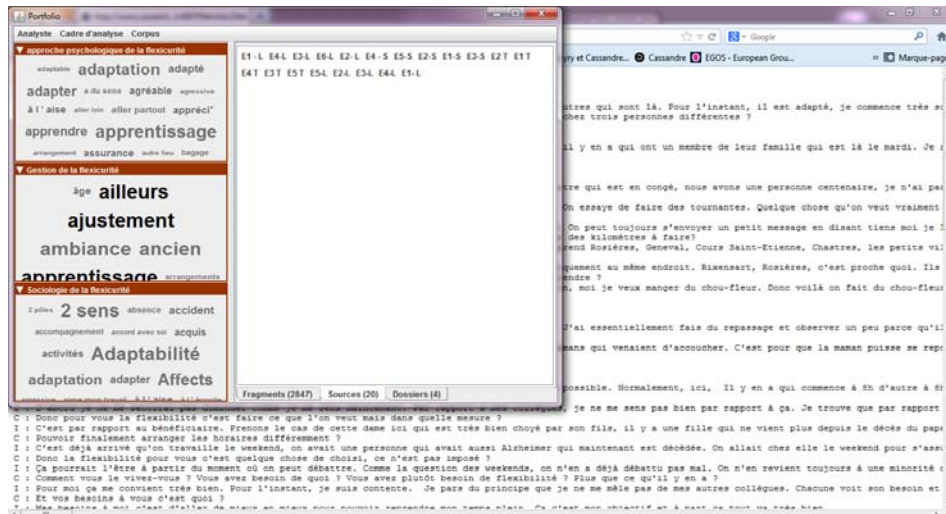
Portfolio

Analyste Cadre d'analyse Corpus

▼ approche psychologique de la flexicurité

adaptable adaptation adapté adapter à du sens agréable agressive à l'aise aller loin aller partout appréci' apprendre apprentissage arrangement assurance autre lieu bagage

▼ Gestion de la flexicurité

âge ailleurs ajustement ambiance ancien apprentissage arrangements

▼ Sociologie de la flexicurité

2 piliers 2 sens absence accident accompagnement accord avec soi acquis activités Adaptabilité adaptation adapter Affects

E1-L E4-L E3-L E6-L E2-L E4-S E5-S E2-S E1-S E3-S E2T E1T E4T E3T E5T E5-L E2-L E3-L E4-L E1-L

Fragments (2847) Sources (20) Dossiers (4)

Google

ry et Cassandre... Cassandre EGOS - European Grou... Marque-pag

utres qui sont là. Pour l'instant, il est adapté, je commence très s
hez trois personnes différentes ?

il y en a qui ont un membre de leur famille qui est là le mardi. Je

tre qui est en congé, nous avons une personne centenaire, je n'ai pa

On essaye de faire des tournantes. Quelque chose qu'on veut vraiment

On peut toujours s'envoyer un petit message en disant tiens moi je
des kilomètres à faire?
rend Rosières, Genval, Cours Saint-Etienne, Chastres, les petits vi
quement au même endroit. Rixensart, Rosières, c'est proche quoi. Ils
endre ?
, moi je veux manger du chou-fleur. Donc voilà on fait du chou-fleu

J'ai essentiellement fais du repassage et observer un peu parce qu'i

mans qui venaient d'accoucher. C'est pour que la maman puisse se rep

possible. Normalement, ici, Il y en a qui commence à 8h d'autre à 8

, je ne me sens pas bien par rapport à ça. Je trouve que par rapport
C : Donc pour vous la flexibilité c'est faire ce que l'on veut mais dans quelle mesure ?
I : C'est par rapport au bénéficiaire. Prenons le cas de cette dame ici qui est très bien choyé par son fils, il y a une fille qui ne vient plus depuis le décès du pap
C : Pouvoir finalement arranger les horaires différemment ?
I : C'est déjà arrivé qu'on travaille le weekend, on avait une personne qui avait aussi Alzheimer qui maintenant est décédée. On allait chez elle le weekend pour s'ass
C : Donc la flexibilité pour vous c'est quelque chose de choisi, ce n'est pas imposé ?
I : Ça pourrait l'être à partir du moment où on peut débattre. Comme la question des weekends, on n'en a déjà débattu pas mal. On n'en revient toujours à une minorité
C : Comment vous le vivez-vous ? Vous avez besoin de quoi ? Vous avez plutôt besoin de flexibilité ? Plus que ce qu'il y en a ?
I : Pour moi ça me convient très bien. Pour l'instant, je suis contente. Je pars du principe que je ne me mêle pas de mes autres collègues. Chacune voit son besoin et
C : Et vos besoins à vous c'est quoi ?
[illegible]